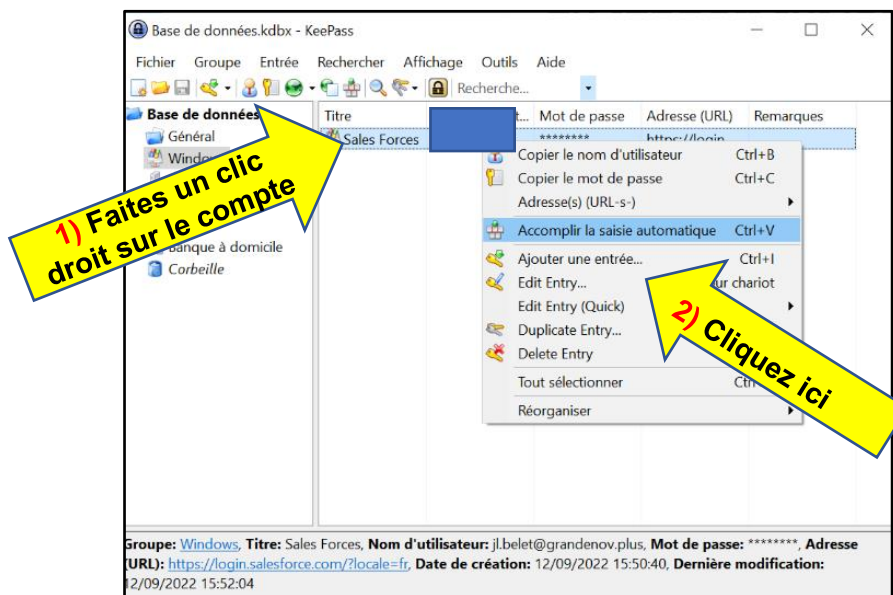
Base de données.kdbx - KeePass

Fichier Groupe Entrée Rechercher Affichage Outils Aide

Recherche...

Base de données
Général
Window
Banque à domicile
Corbeille

Titre
Mot de passe
Adresse (URL)
Remarques
Sales Forces
********
https://login

Copier le nom d'utilisateur Ctrl+B
Copier le mot de passe Ctrl+C
Adresse(s) (URL-s-)
Accomplir la saisie automatique Ctrl+V
Ajouter une entrée... Ctrl+I
Edit Entry...
Edit Entry (Quick)
Duplicate Entry...
Delete Entry
Tout sélectionner Ctr
Réorganiser

ur chariot

1) Faites un clic droit sur le compte

2) Cliquez ici

Groupe: Windows, Titre: Sales Forces, Nom d'utilisateur: jl.belet@grandenov.plus, Mot de passe: ********, Adresse (URL): https://login.salesforce.com/?locale=fr, Date de création: 12/09/2022 15:50:40, Dernière modification: 12/09/2022 15:52:04